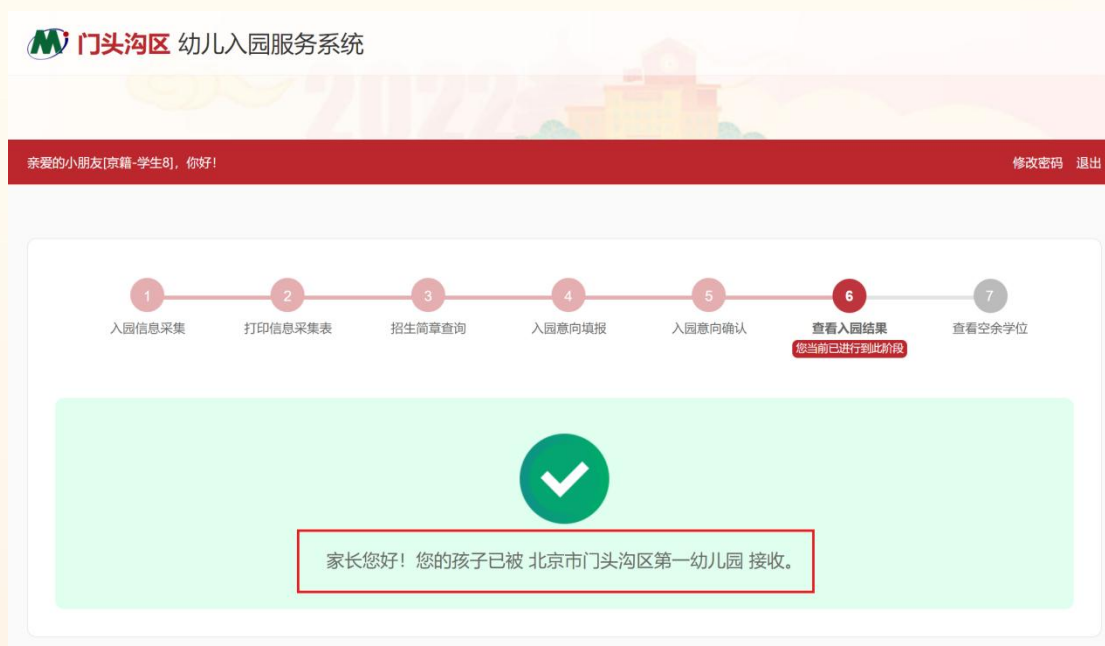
门头沟区 幼儿入园服务系统

2022

亲爱的小朋友[京籍-学生8]，你好！

修改密码 退出

1 入园信息采集
2 打印信息采集表
3 招生简章查询
4 入园意向填报
5 入园意向确认
6 查看入园结果
您当前已进行到此阶段
7 查看空余学位

家长您好！您的孩子已被 北京市门头沟区第一幼儿园 接收。